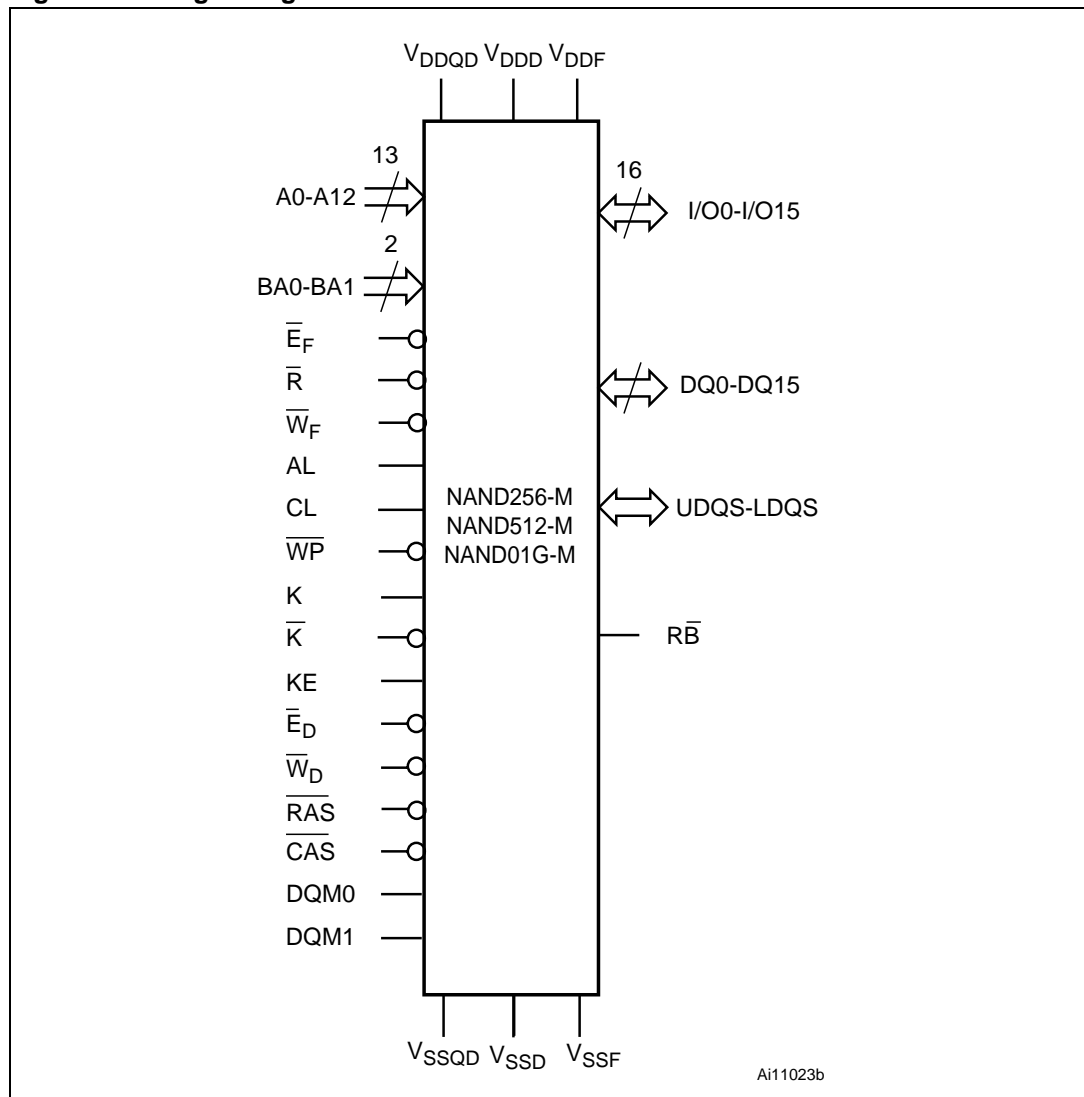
$V_{DDQD}$ $V_{DDD}$ $V_{DDF}$

13

A0-A12

2

BA0-BA1

$\overline{E}_F$

$\overline{R}$

$\overline{W}_F$

AL

CL

$\overline{WP}$

K

$\overline{K}$

KE

$\overline{E}_D$

$\overline{W}_D$

$\overline{RAS}$

$\overline{CAS}$

DQM0

DQM1

NAND256-M
NAND512-M
NAND01G-M

16

I/O0-I/O15

DQ0-DQ15

UDQS-LDQS

R$\overline{B}$

$V_{SSQD}$ $V_{SSD}$ $V_{SSF}$

Ai11023b